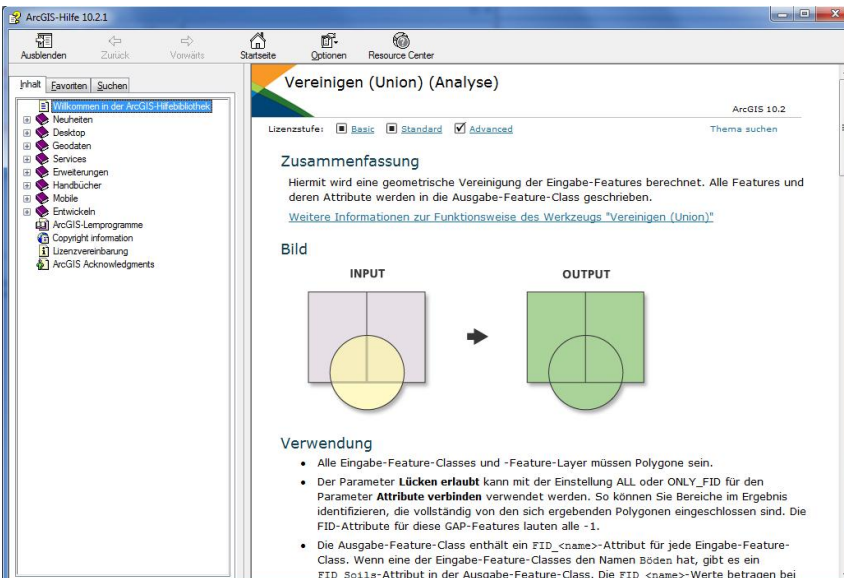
ArcGIS-Hilfe 10.2.1

Ausblenden Zurück Vorwärts Startseite Optionen Resource Center

Inhalt Favoriten Suchen

Willkommen in der ArcGIS-Hilfebibliothek
Neuheiten
Desktop
Geodaten
Services
Erweiterungen
Handbücher
Mobile
Entwickeln
ArcGIS-Lernprogramme
Copyright information
Lizenzvereinbarung
ArcGIS Acknowledgments

Vereinigen (Union) (Analyse)

ArcGIS 10.2

Lizenzstufe: Basic Standard Advanced

Thema suchen

Zusammenfassung

Hiermit wird eine geometrische Vereinigung der Eingabe-Features berechnet. Alle Features und deren Attribute werden in die Ausgabe-Feature-Class geschrieben.

Weitere Informationen zur Funktionsweise des Werkzeugs "Vereinigen (Union)"

Bild

INPUT

OUTPUT

Verwendung

• Alle Eingabe-Feature-Classes und -Feature-Layer müssen Polygone sein.

• Der Parameter **Lücken erlaubt** kann mit der Einstellung ALL oder ONLY_FID für den Parameter **Attribute verbinden** verwendet werden. So können Sie Bereiche im Ergebnis identifizieren, die vollständig von den sich ergebenden Polygonen eingeschlossen sind. Die FID-Attribute für diese GAP-Features lauten alle -1.

• Die Ausgabe-Feature-Class enthält ein FID_<name>-Attribut für jede Eingabe-Feature-Class. Wenn eine der Eingabe-Feature-Classes den Namen Böden hat, gibt es ein FID_Soils-Attribut in der Ausgabe-Feature-Class. Die FID_<name>-Werte betragen bei